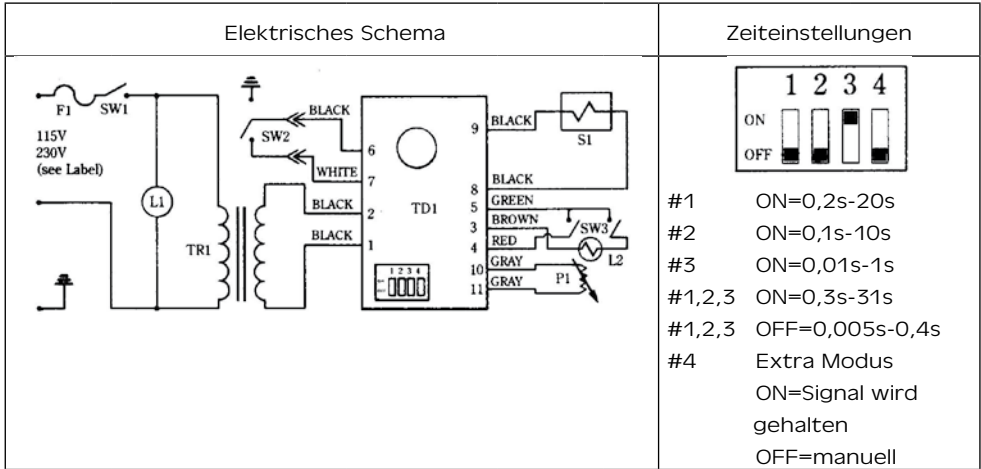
| Elektrisches Schema | Zeiteinstellungen |
|---|---|
| F1 SW1 115V 230V (see Label) L1 TR1 SW2 BLACK WHITE BLACK BLACK 6 7 2 1 TD1 1 2 3 4 9 8 5 3 4 10 11 BLACK S1 BLACK GREEN BROWN RED GRAY GRAY SW3 L2 P1 | 1 2 3 4 ON OFF #1 ON=0,2s-20s #2 ON=0,1s-10s #3 ON=0,01s-1s #1,2,3 ON=0,3s-31s #1,2,3 OFF=0,005s-0,4s #4 Extra Modus ON=Signal wird gehalten OFF=manuell |